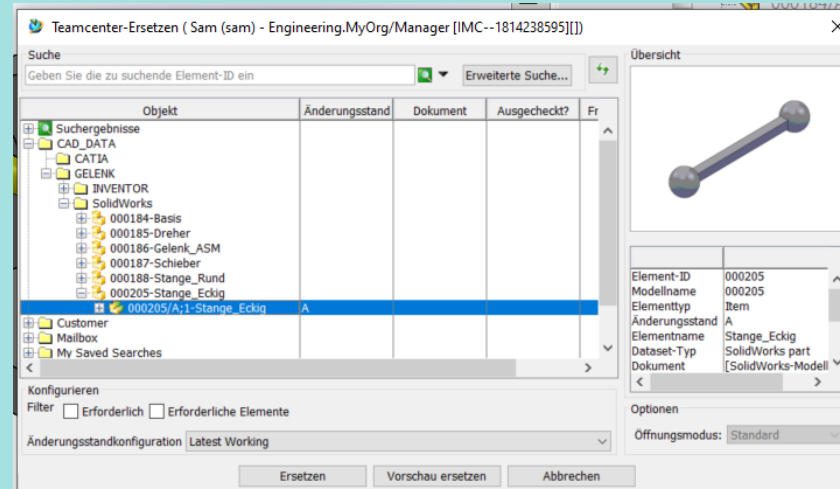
Teamcenter-Ersetzen ( Sam (sam) - Engineering.MyOrg/Manager [IMC--1814238595][])

Suche

Geben Sie die zu suchende Element-ID ein

Erweiterte Suche...

Übersicht

| Objekt | Änderungsstand | Dokument | Ausgecheckt? | Fr |
|---|---|---|---|---|
| Suchergebnisse | | | | |
| CAD_DATA | | | | |
| CATIA | | | | |
| GELENK | | | | |
| INVENTOR | | | | |
| SolidWorks | | | | |
| 000184-Basis | | | | |
| 000185-Dreher | | | | |
| 000186-Gelenk_ASM | | | | |
| 000187-Schieber | | | | |
| 000188-Stange_Rund | | | | |
| 000205-Stange_Eckig | | | | |
| 000205/A;1-Stange_Eckig | A | | | |
| Customer | | | | |
| Mailbox | | | | |
| My Saved Searches | | | | |

| | |
|---|---|
| Element-ID | 000205 |
| Modellname | 000205 |
| Elementtyp | Item |
| Änderungsstand | A |
| Elementname | Stange_Eckig |
| Dataset-Typ | SolidWorks part |
| Dokument | [SolidWorks-Modell |

Konfigurieren

Filter Erforderlich Erforderliche Elemente

Änderungsstandkonfiguration Latest Working

Optionen

Öffnungsmodus: Standard

Ersetzen Vorschau ersetzen Abbrechen